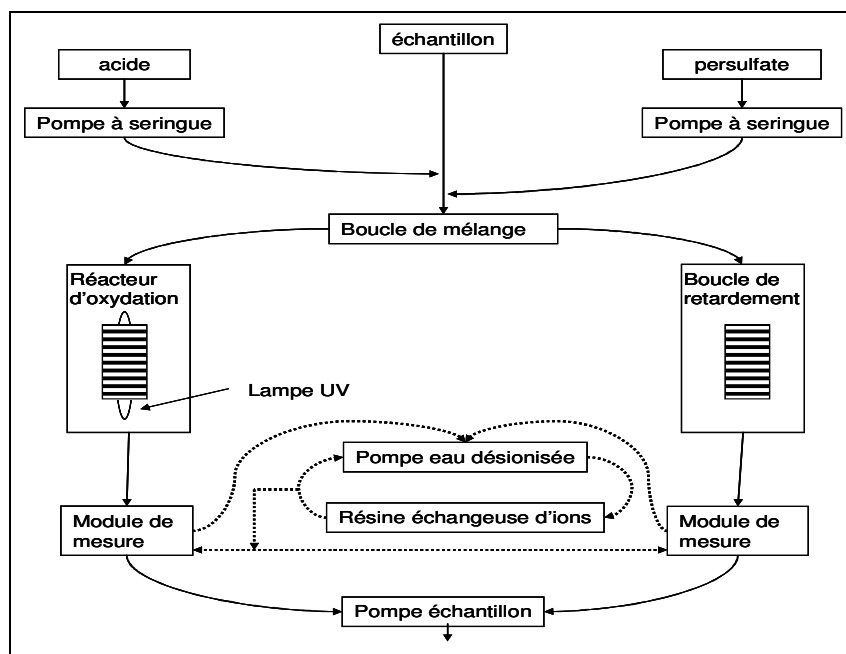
échantillon

acide

persulfate

Pompe à seringue

Pompe à seringue

Boucle de mélange

Réacteur d'oxydation

Boucle de retardement

Lampe UV

Pompe eau désionisée

Résine échangeuse d'ions

Module de mesure

Module de mesure

Pompe échantillon